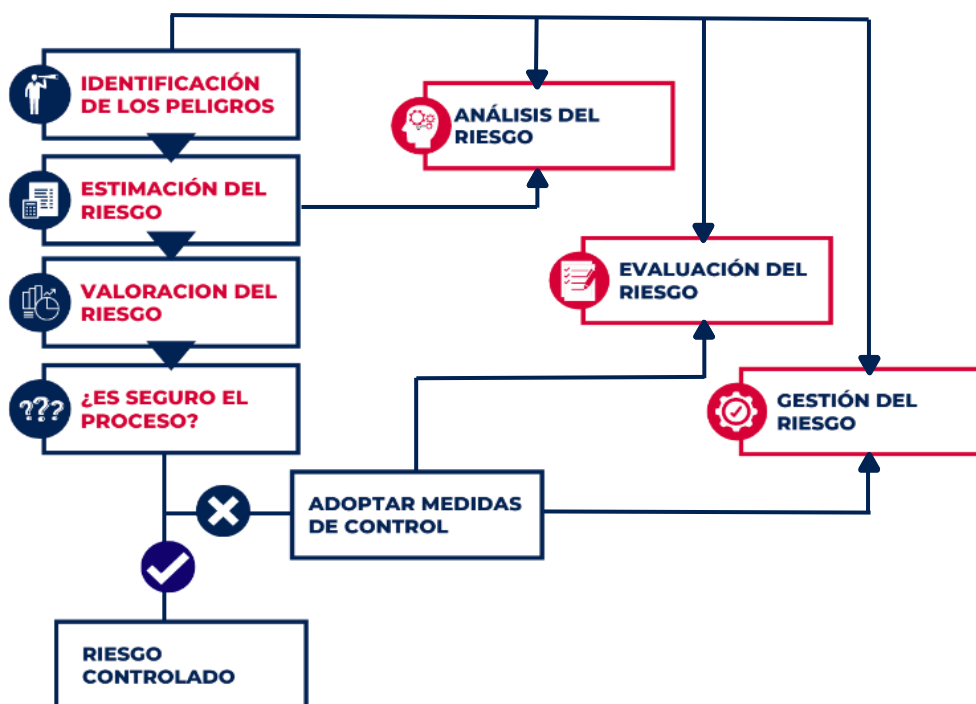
IDENTIFICACIÓN DE LOS PELIGROS

ANÁLISIS DEL RIESGO

ESTIMACIÓN DEL RIESGO

EVALUACIÓN DEL RIESGO

VALORACION DEL RIESGO

¿ES SEGURO EL PROCESO?

GESTIÓN DEL RIESGO

ADOPTAR MEDIDAS DE CONTROL

RIESGO CONTROLADO